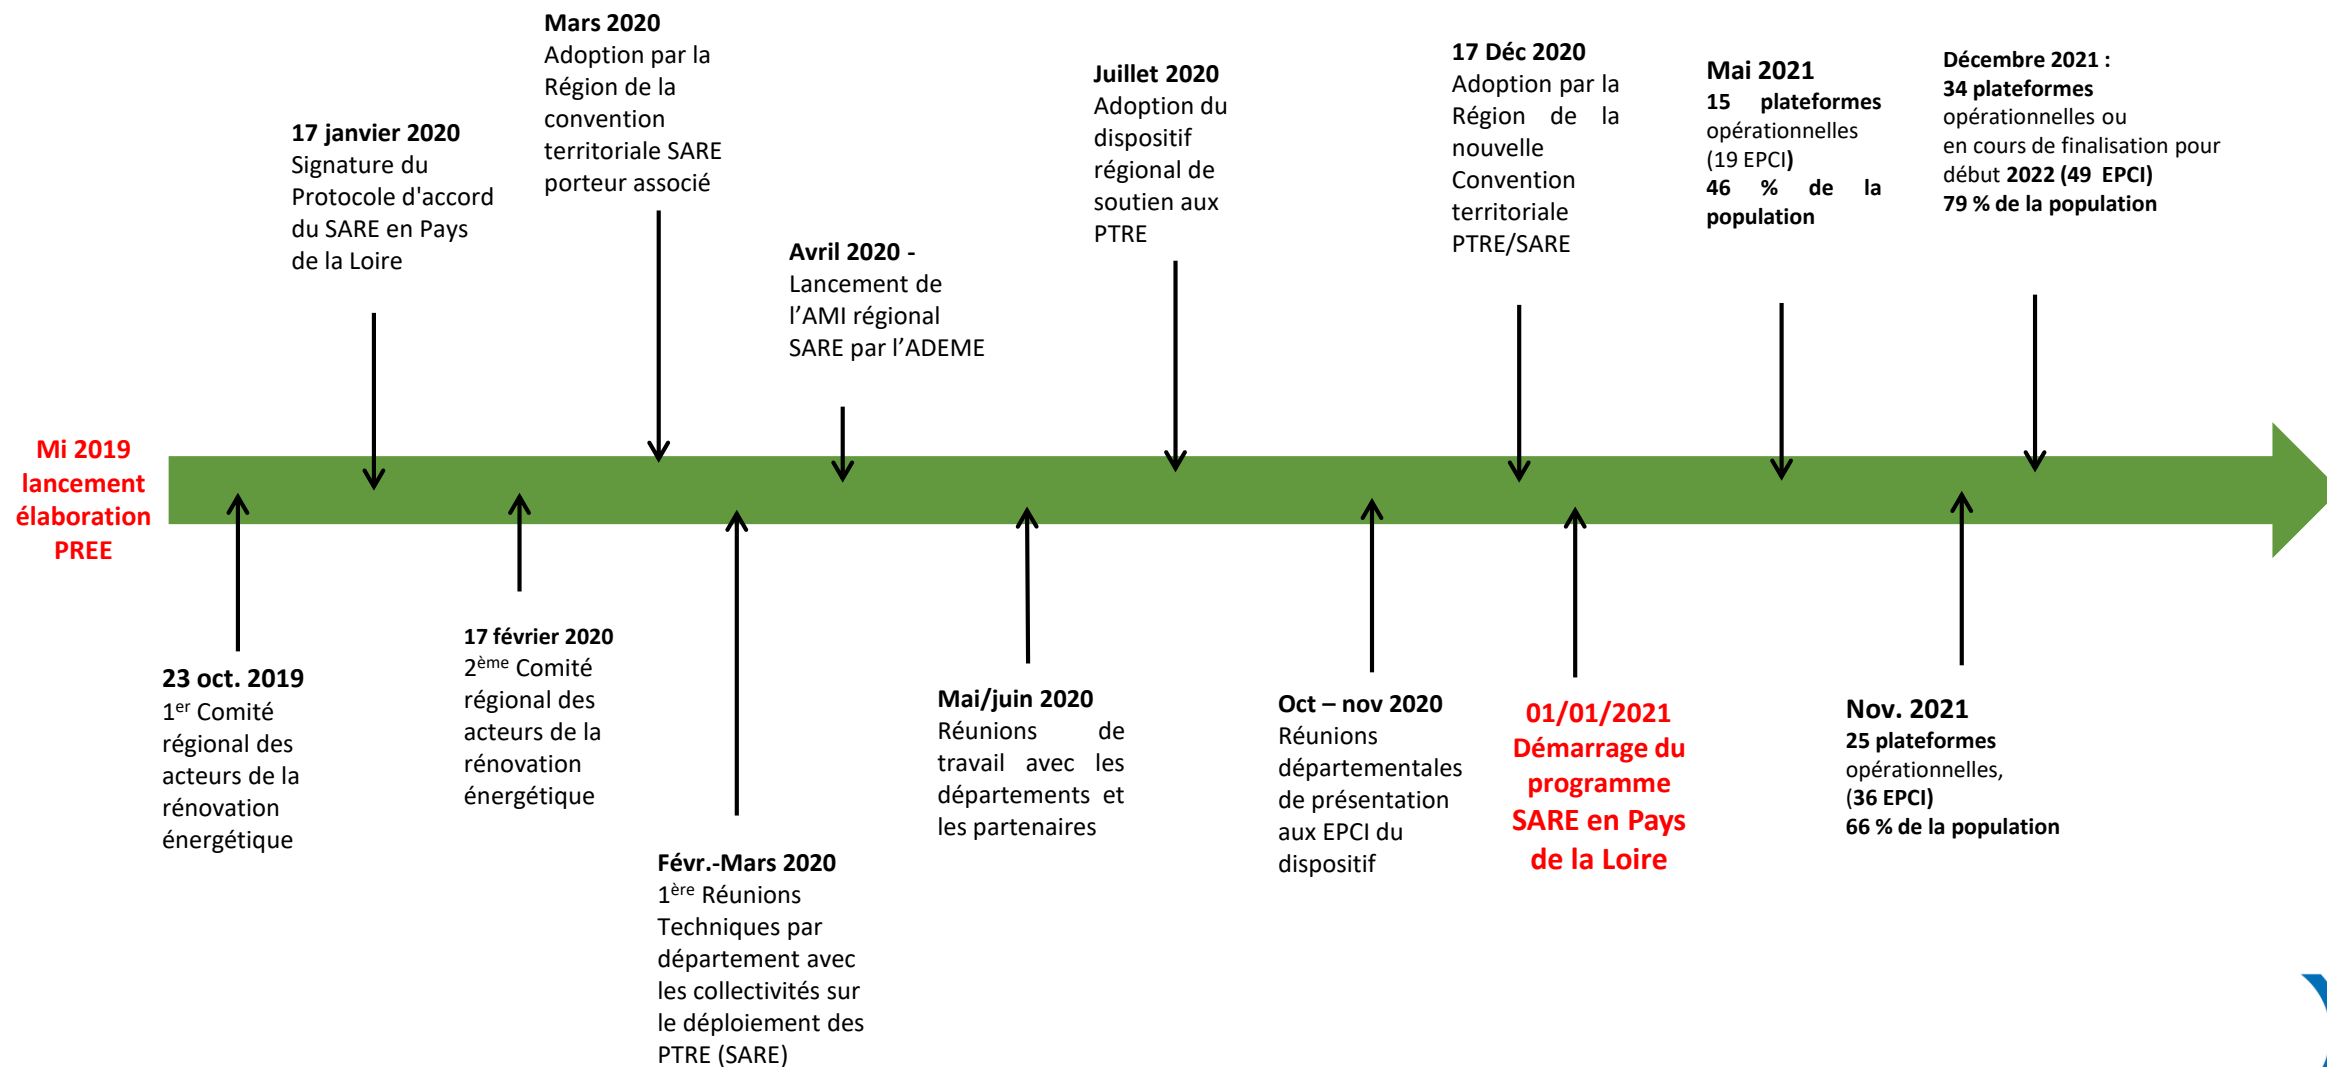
Mars 2020
Adoption par la Région de la convention territoriale SARE porteur associé

17 janvier 2020
Signature du Protocole d'accord du SARE en Pays de la Loire

Avril 2020 -
Lancement de l'AMI régional SARE par l'ADEME

Juillet 2020
Adoption du dispositif régional de soutien aux PTRE

17 Déc 2020
Adoption par la Région de la nouvelle Convention territoriale PTRE/SARE

Mai 2021
15 plateformes opérationnelles (19 EPCI)
46 % de la population

Décembre 2021 :
34 plateformes opérationnelles ou en cours de finalisation pour début 2022 (49 EPCI)
79 % de la population

Mi 2019 lancement élaboration PREE

23 oct. 2019
1$^{er}$ Comité régional des acteurs de la rénovation énergétique

17 février 2020
2$^{ème}$ Comité régional des acteurs de la rénovation énergétique

Févr.-Mars 2020
1$^{ère}$ Réunions Techniques par département avec les collectivités sur le déploiement des PTRE (SARE)

Mai/juin 2020
Réunions de travail avec les départements et les partenaires

Oct – nov 2020
Réunions départementales de présentation aux EPCI du dispositif

01/01/2021
Démarrage du programme SARE en Pays de la Loire

Nov. 2021
25 plateformes opérationnelles,
(36 EPCI)
66 % de la population